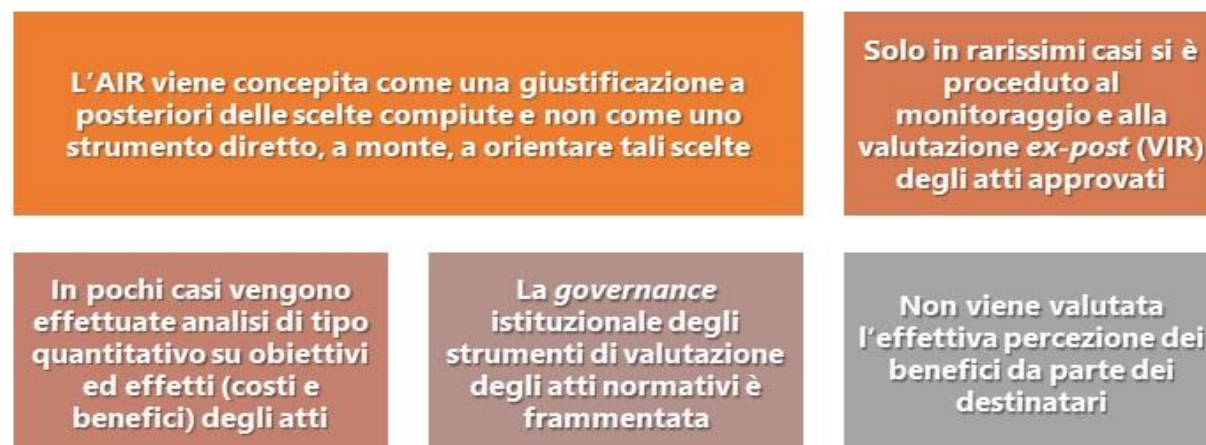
L'AIR viene concepita come una giustificazione a posteriori delle scelte compiute e non come uno strumento diretto, a monte, a orientare tali scelte

Solo in rarissimi casi si è proceduto al monitoraggio e alla valutazione *ex-post* (VIR) degli atti approvati

In pochi casi vengono effettuate analisi di tipo quantitativo su obiettivi ed effetti (costi e benefici) degli atti

La *governance* istituzionale degli strumenti di valutazione degli atti normativi è frammentata

Non viene valutata l'effettiva percezione dei benefici da parte dei destinatari